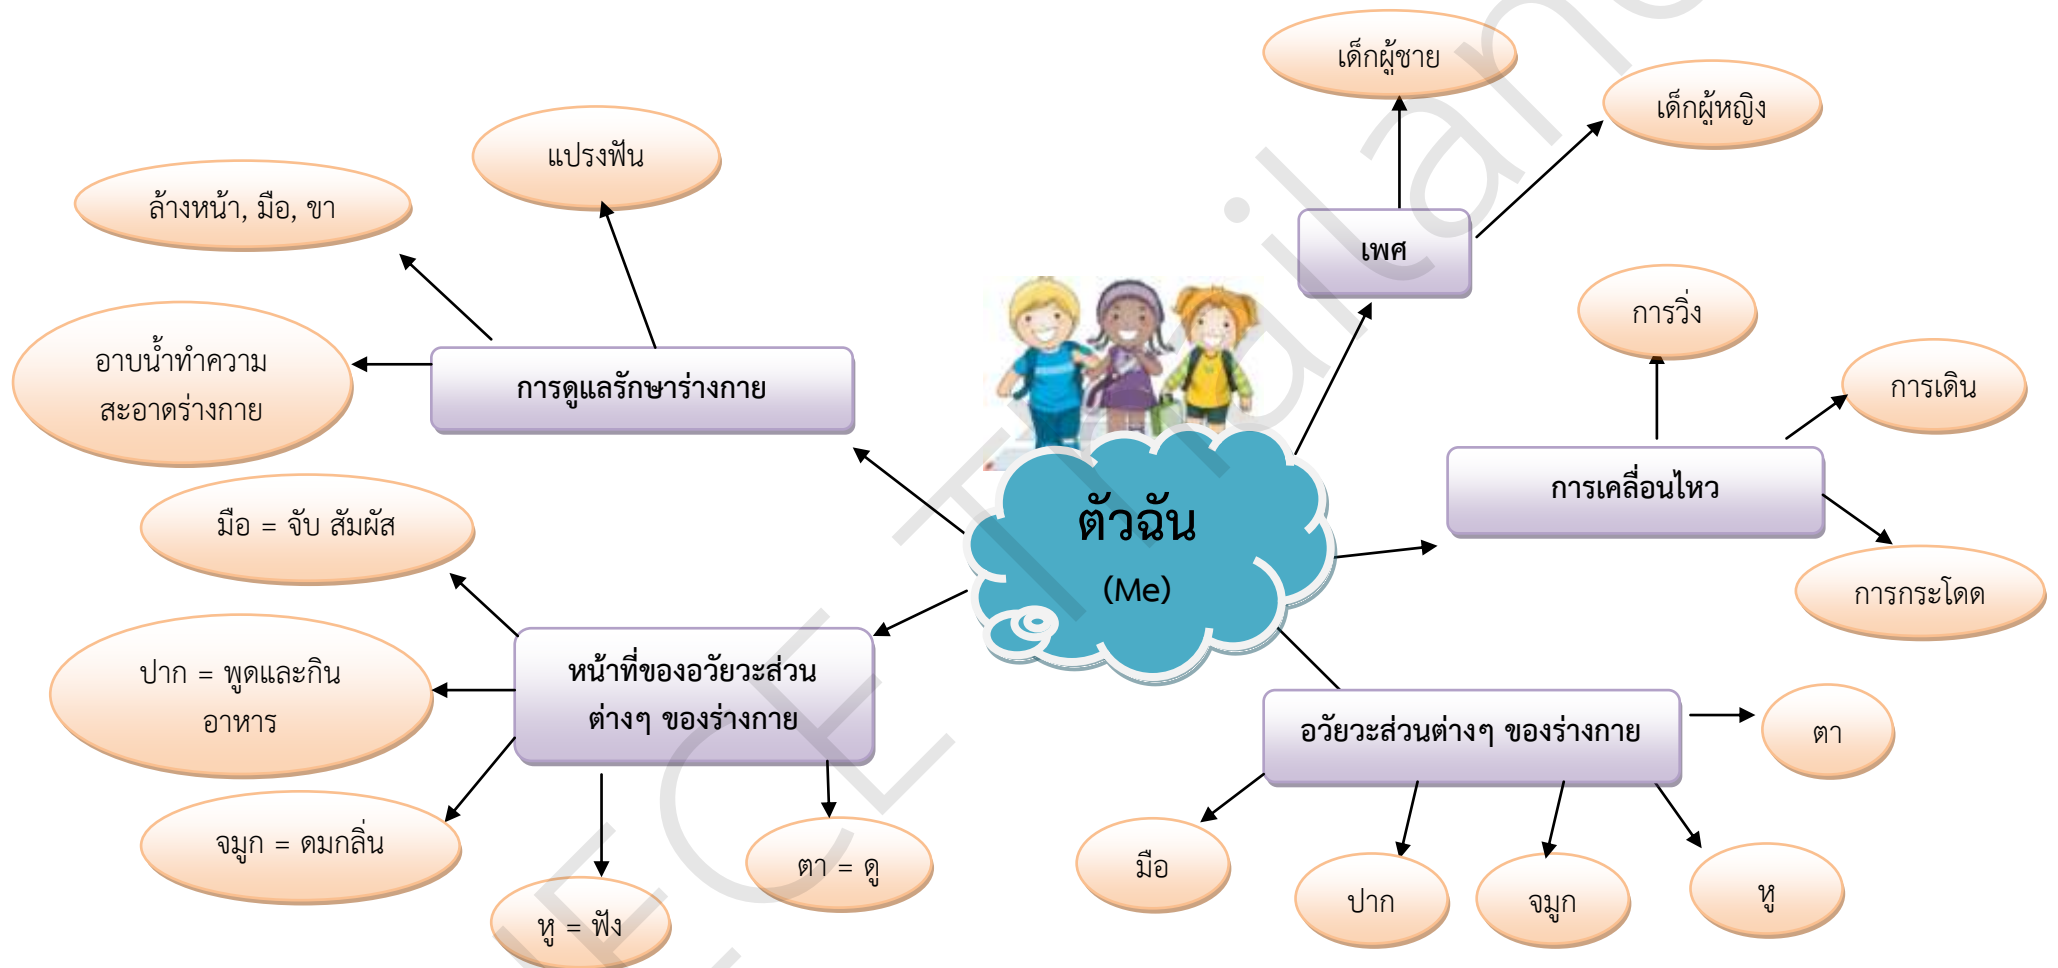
ตัวฉัน
(Me)

การดูแลรักษาร่างกาย
แปรงฟัน
ล้างหน้า, มือ, ขา
อาบน้ำทำความสะอาดร่างกาย

หน้าที่ของอวัยวะส่วนต่างๆ ของร่างกาย
มือ = จับ สัมผัส
ปาก = พูดและกินอาหาร
จมูก = ดมกลิ่น
หู = ฟัง
ตา = ดู

เพศ
เด็กผู้ชาย
เด็กผู้หญิง

การเคลื่อนไหว
การวิ่ง
การเดิน
การกระโดด

อวัยวะส่วนต่างๆ ของร่างกาย
ตา
มือ
ปาก
จมูก
หู